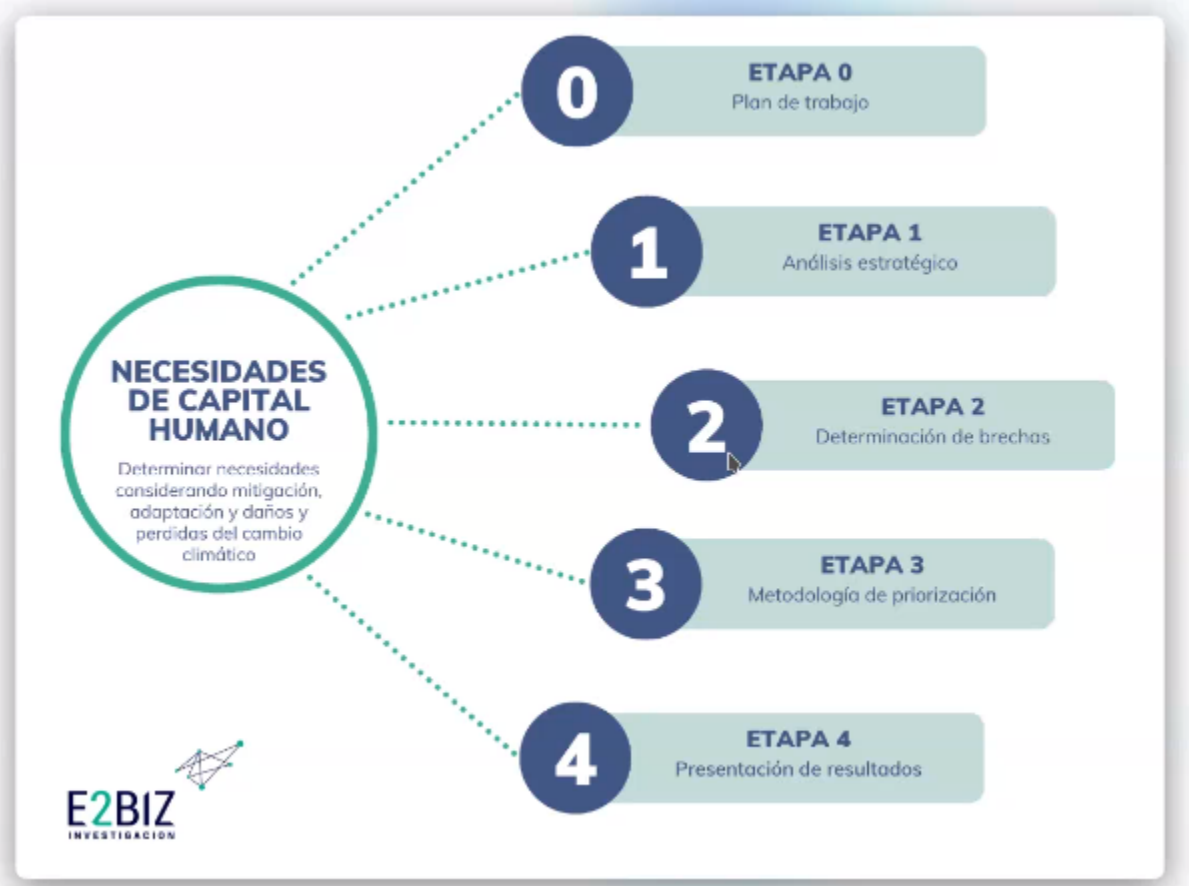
NECESIDADES DE CAPITAL HUMANO

Determinar necesidades considerando mitigación, adaptación y daños y perdidas del cambio climático

0
ETAPA 0
Plan de trabajo

1
ETAPA 1
Análisis estratégico

2
ETAPA 2
Determinación de brechas

3
ETAPA 3
Metodología de priorización

4
ETAPA 4
Presentación de resultados

E2BIZ
INVESTIGACION